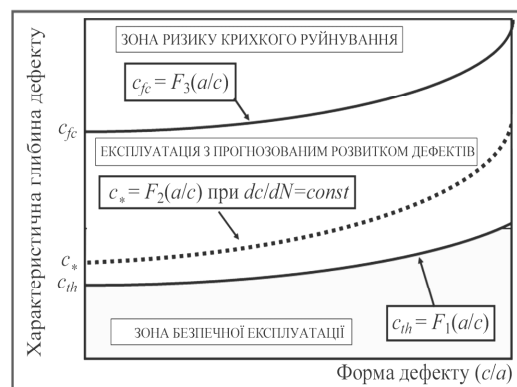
Характеристична глибина дефекту

ЗОНА РИЗИКУ КРИХКОГО РУЙНУВАННЯ

$c_{fc} = F_3(a/c)$

$c_{fc}$

ЕКСПЛУАТАЦІЯ З ПРОГНОЗОВАНИМ РОЗВИТКОМ ДЕФЕКТІВ

$c_* = F_2(a/c)$ при $dc/dN=const$

$c_*$

$c_{th}$

ЗОНА БЕЗПЕЧНОЇ ЕКСПЛУАТАЦІЇ

$c_{th} = F_1(a/c)$

Форма дефекту $(c/a)$